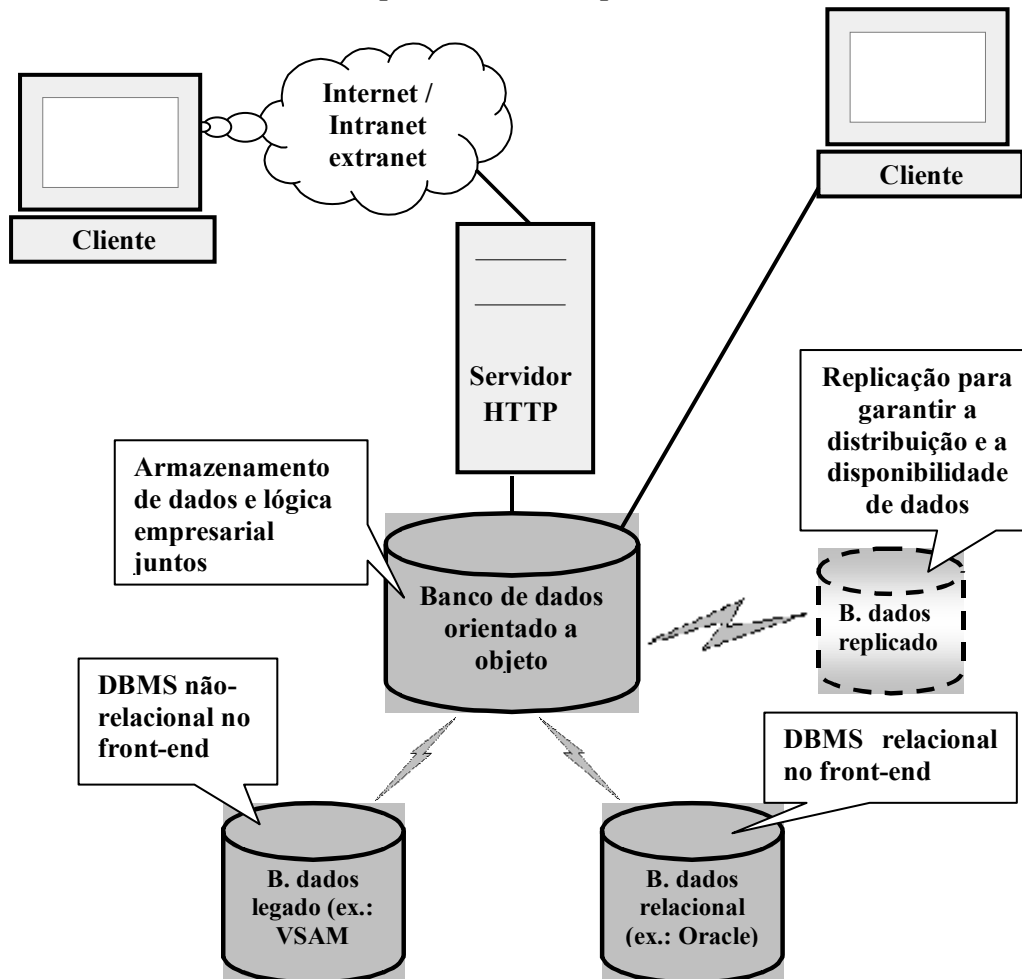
Internet / Intranet extranet

Cliente

Cliente

Servidor HTTP

Replicação para garantir a distribuição e a disponibilidade de dados

Armazenamento de dados e lógica empresarial juntos

Banco de dados orientado a objeto

B. dados replicado

DBMS não-relacional no front-end

DBMS relacional no front-end

B. dados legado (ex.: VSAM

B. dados relacional (ex.: Oracle)